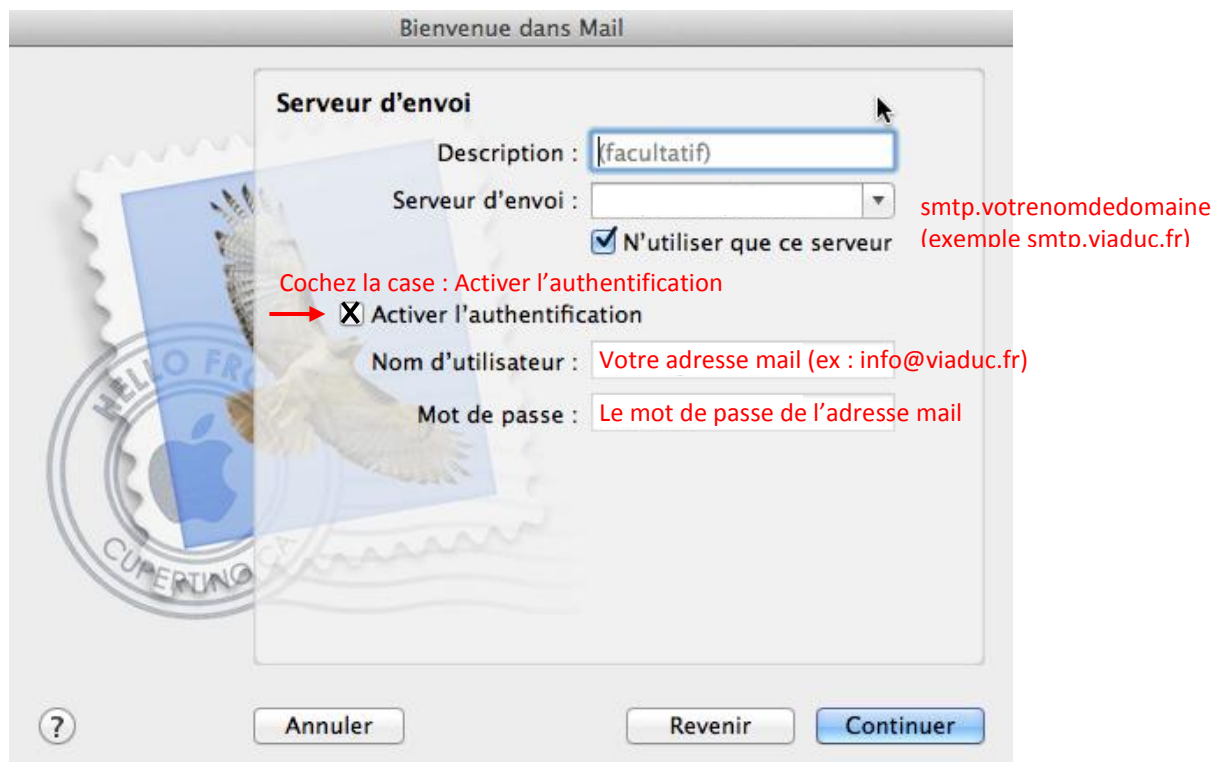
Bienvenue dans Mail

Serveur d'envoi

Description : (facultatif)

Serveur d'envoi :

smtp.votrenomdedomaine (exemple smtp.viaduc.fr)

N'utiliser que ce serveur

Cochez la case : Activer l'authentification

Activer l'authentification

Nom d'utilisateur : Votre adresse mail (ex : info@viaduc.fr)

Mot de passe : Le mot de passe de l'adresse mail

HELLO FROM CUPERTINO CA

?

Annuler

Revenir

Continuer